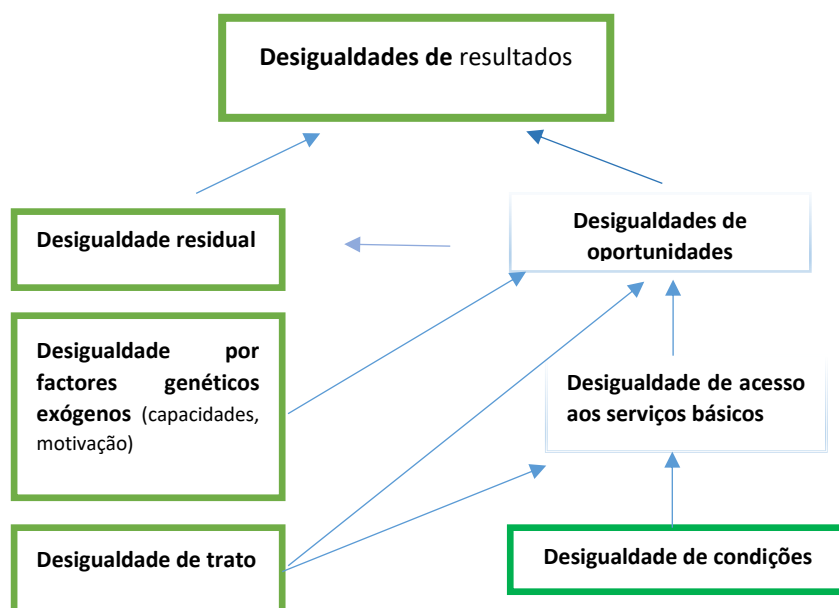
**Desigualdades de** resultados

**Desigualdade residual**

**Desigualdades de oportunidades**

**Desigualdade por factores genéticos exógenos** (capacidades, motivação)

**Desigualdade de acesso aos serviços básicos**

**Desigualdade de trato**

**Desigualdade de condições**